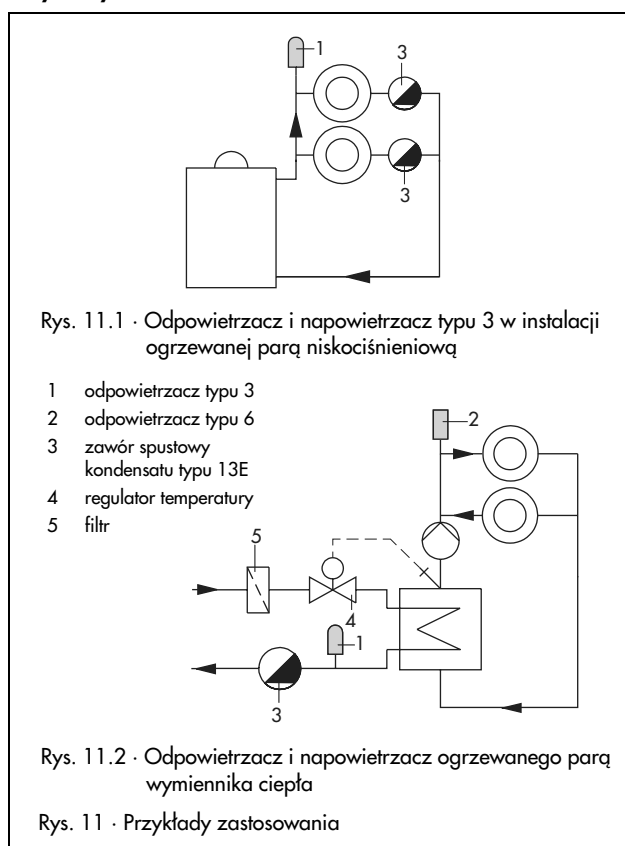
1

3

3

Rys. 11.1 · Odpowietrzacz i napowietrzacz typu 3 w instalacji ogrzewanej parą niskociśnieniową

1 odpowietrzacz typu 3
2 odpowietrzacz typu 6
3 zawór spustowy kondensatu typu 13E
4 regulator temperatury
5 filtr

2

5

4

1

3

Rys. 11.2 · Odpowietrzacz i napowietrzacz ogrzewanego parą wymiennika ciepła

Rys. 11 · Przykłady zastosowania